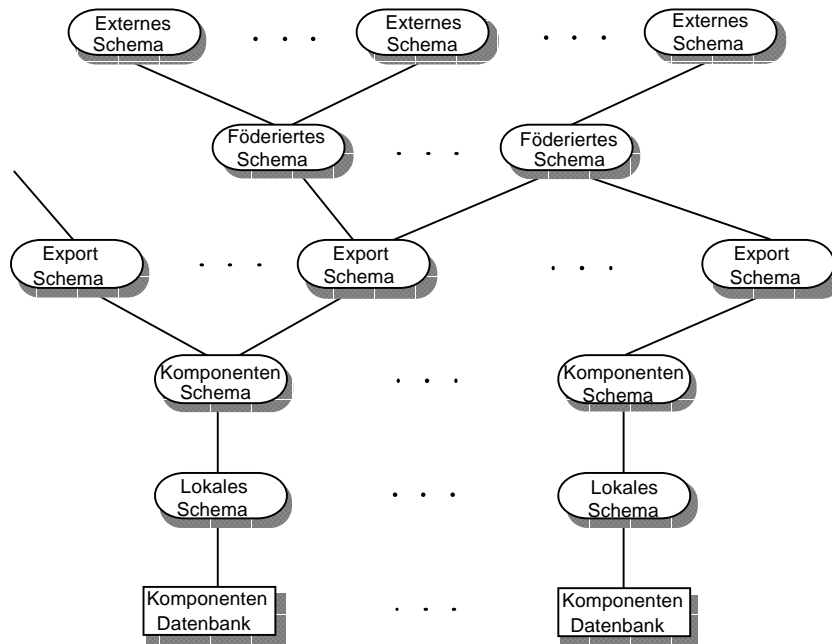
Externes Schema . . . Externes Schema . . . Externes Schema

Föderiertes Schema . . . Föderiertes Schema

Export Schema . . . Export Schema . . . Export Schema

Komponenten Schema . . . Komponenten Schema

Lokales Schema . . . Lokales Schema

Komponenten Datenbank . . . Komponenten Datenbank